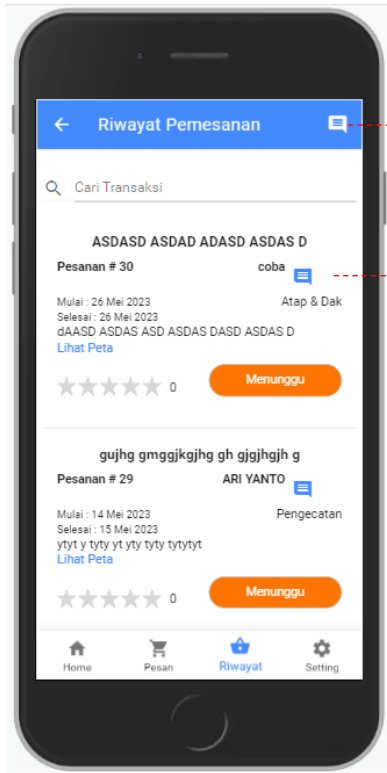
Riwayat Pemesanan

Cari Transaksi

ASDASD ASDAD ADASD ASDAS D

Pesanan # 30

coba

Mulai : 26 Mei 2023
Selesai : 26 Mei 2023

Atap & Dak

dAASD ASDAS ASD ASDAS DASD ASDAS D

Lihat Peta

0

Menunggu

gujhg gmggjkgjhg gh gjgjhgjh g

Pesanan # 29

ARI YANTO

Mulai : 14 Mei 2023
Selesai : 15 Mei 2023

Pengecatan

ytyt y tyty yt yty tyty tytytyt

Lihat Peta

0

Menunggu

Home

Pesan

Riwayat

Setting